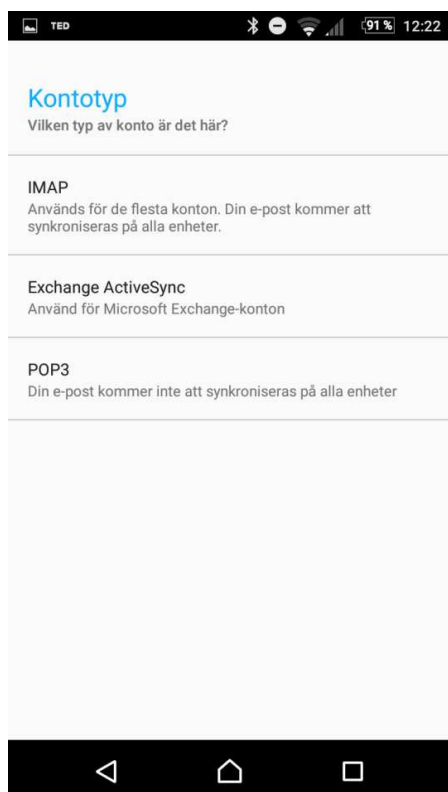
TED 91 % 12:22

Kontotyp
Vilken typ av konto är det här?

IMAP
Används för de flesta konton. Din e-post kommer att synkroniseras på alla enheter.

Exchange ActiveSync
Använd för Microsoft Exchange-konton

POP3
Din e-post kommer inte att synkroniseras på alla enheter